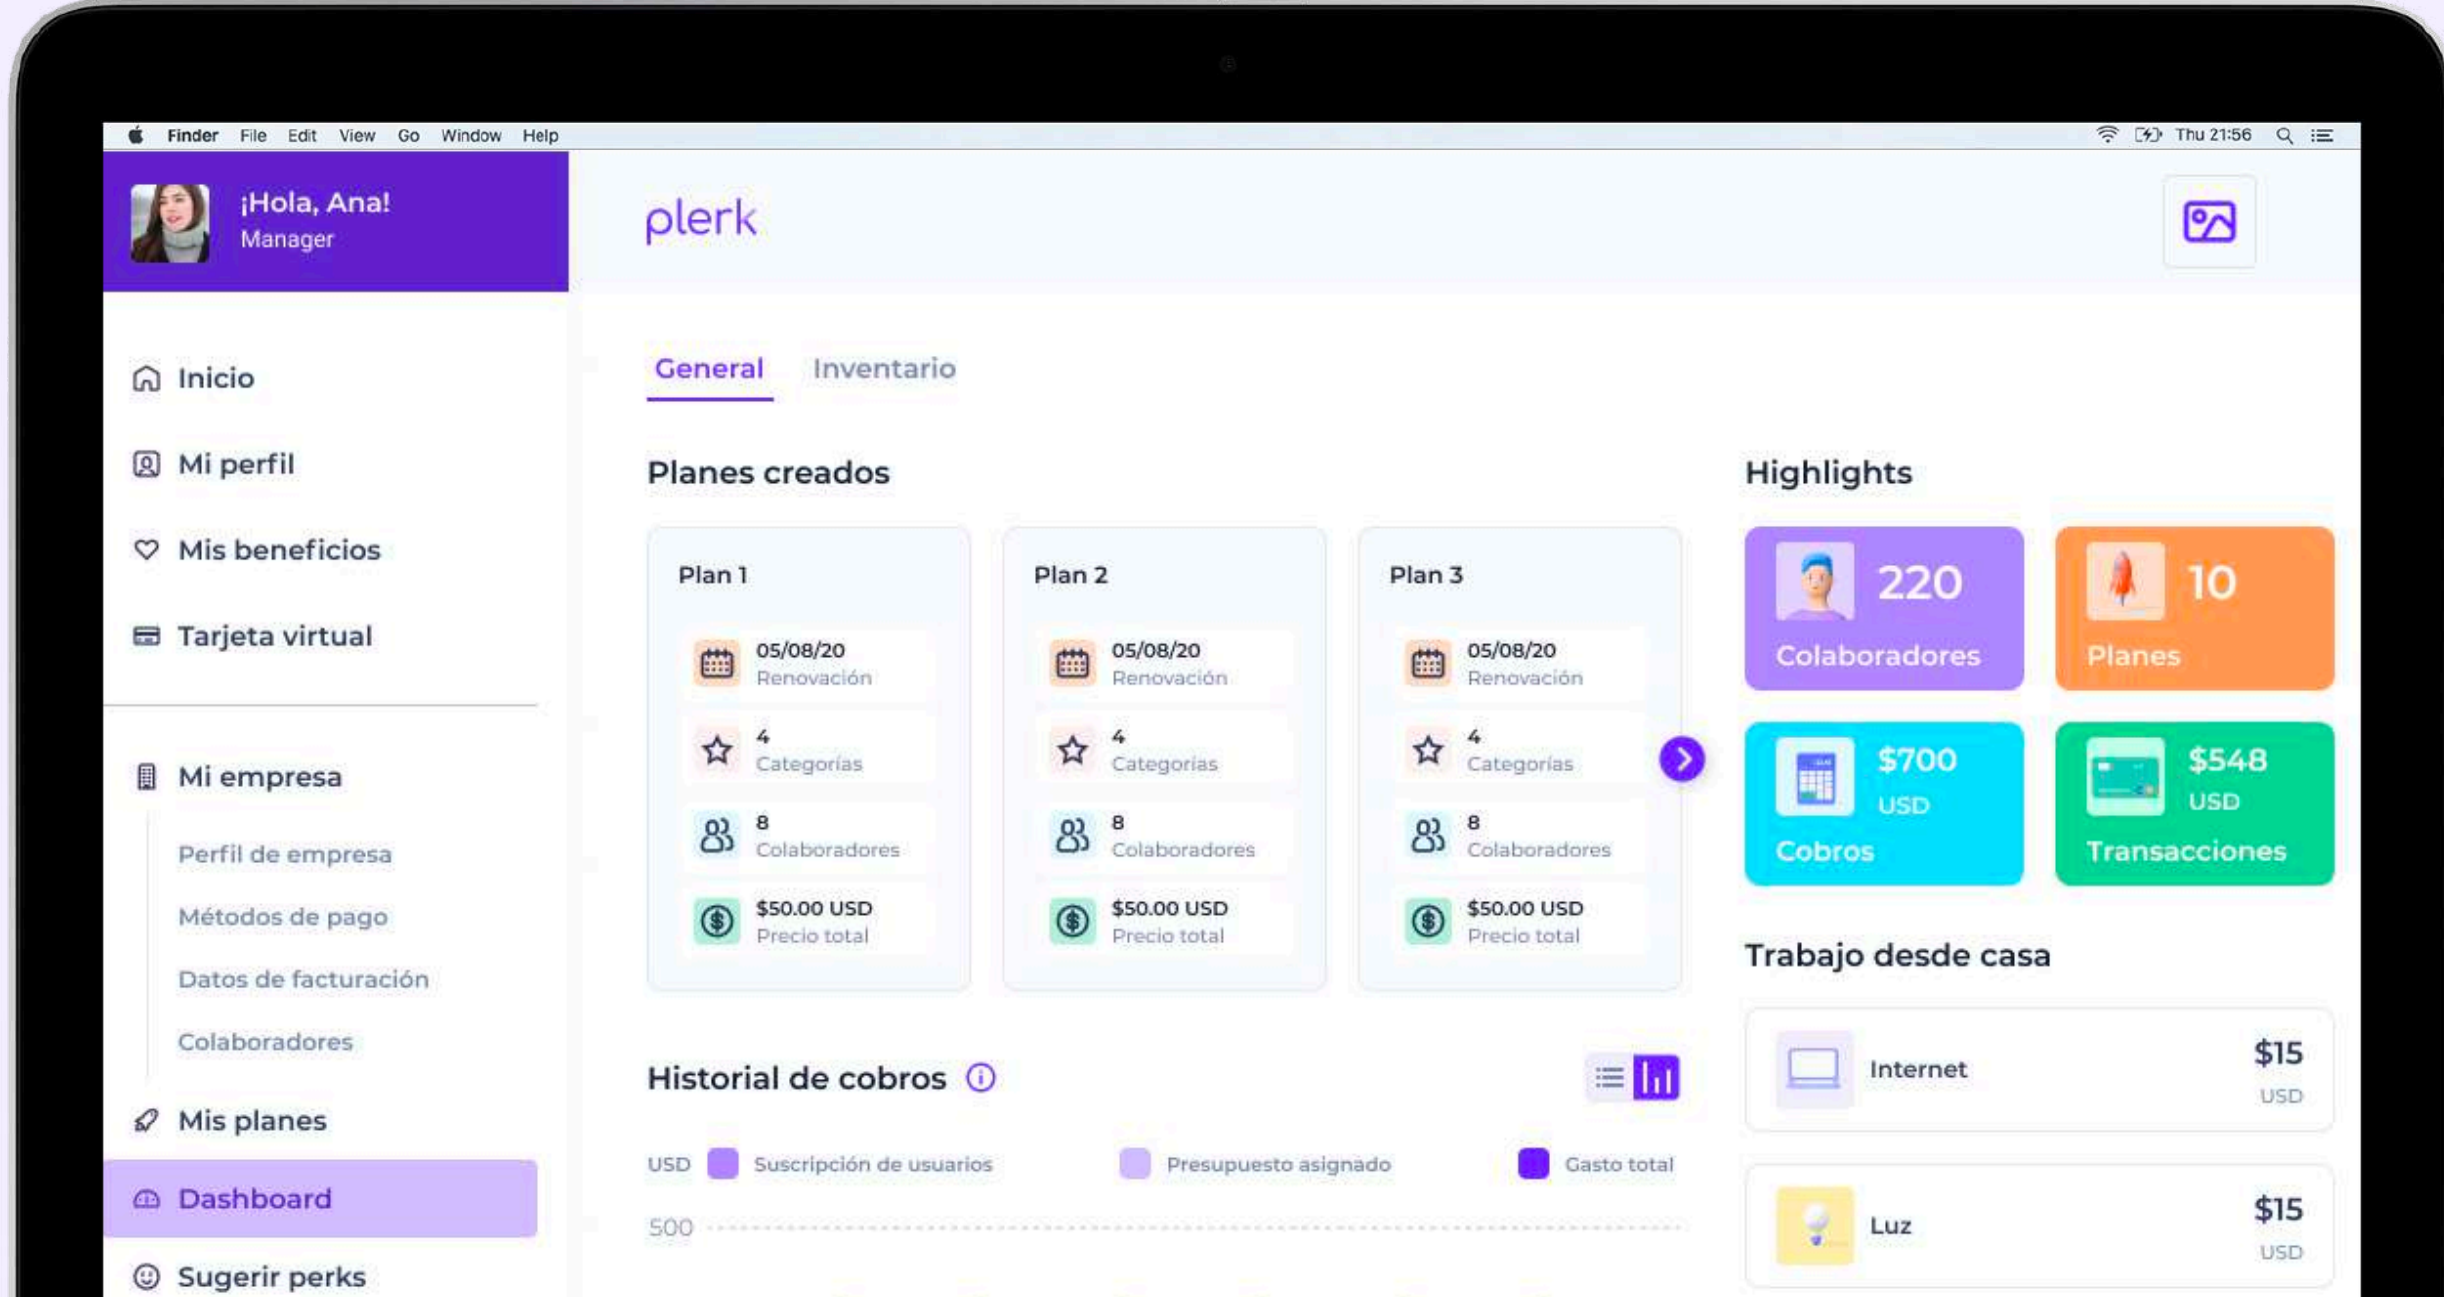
Finder File Edit View Go Window Help

Thu 21:56

¡Hola, Ana!
Manager

plerk

Inicio

Mi perfil

Mis beneficios

Tarjeta virtual

Mi empresa

Perfil de empresa

Métodos de pago

Datos de facturación

Colaboradores

Mis planes

Dashboard

Sugerir perks

General Inventario

Planes creados

Plan 1
05/08/20
Renovación
4
Categorías
8
Colaboradores
$50.00 USD
Precio total

Plan 2
05/08/20
Renovación
4
Categorías
8
Colaboradores
$50.00 USD
Precio total

Plan 3
05/08/20
Renovación
4
Categorías
8
Colaboradores
$50.00 USD
Precio total

Highlights

220
Colaboradores

10
Planes

$700
USD
Cobros

$548
USD
Transacciones

Trabajo desde casa

Internet $15 USD

Luz $15 USD

Historial de cobros

USD Suscripción de usuarios Presupuesto asignado Gasto total

500